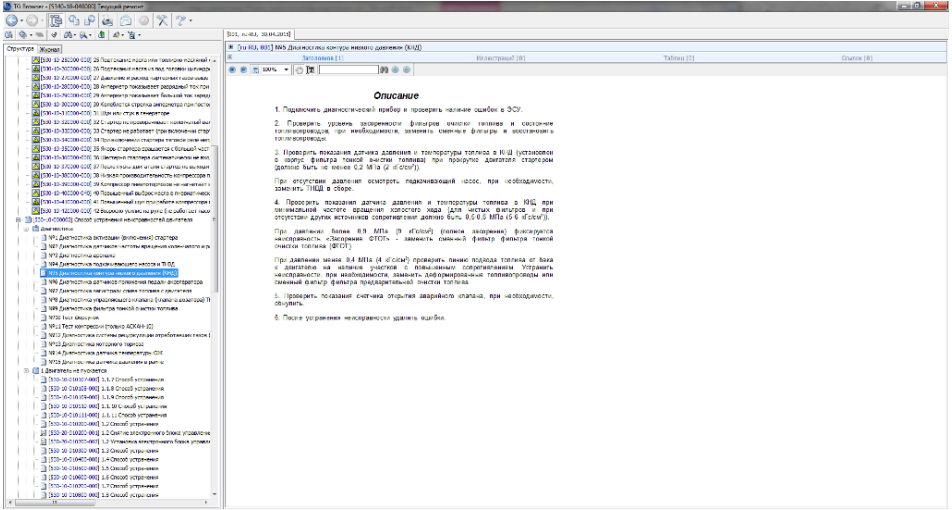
ТО Бонанза - [5340-10-040000] Текущий документ

Структура | Журнал

[530-10-280000-020] 26 Подтекание масла или топлива под головкой цилиндров
[530-10-290000-020] 26 Подтекание масла из-под головки цилиндров
[530-10-270000-020] 27 Давление и расход картерных газов повышены
[530-10-280000-020] 28 Ампервольтметр показывает разрядный ток при работе двигателя
[530-10-290000-020] 29 Ампервольтметр показывает большой ток заряда
[530-10-300000-020] 30 Колебается стрелка амперметра
[530-10-310000-020] 31 Шум или стук в генераторе
[530-10-320000-020] 32 Стартер не проворачивает коленчатый вал
[530-10-330000-020] 33 Стартер не работает (при включении стартера)
[530-10-340000-020] 34 При включении стартера тяговое реле включается и выключается
[530-10-350000-020] 35 Якорь стартера вращается с большой частотой
[530-10-360000-020] 36 Шестерня стартера систематически не входит в зацепление
[530-10-370000-020] 37 Выключатель двигателя не отключает стартер
[530-10-380000-020] 38 Низкая производительность компрессора
[530-10-390000-020] 39 Компрессор пневмотормозов не нагнетает воздух
[530-10-400000-020] 40 Повышенный выброс масла в пневмосистему
[530-10-410000-020] 41 Повышенный шум (посторонние стуки)
[530-10-420000-020] 42 Вытекание топлива (из-под болтов насоса)
[530-10-030000] Способ устранения неисправностей двигателя
Диагностика
№1 Диагностика активации (включения) стартера
№2 Диагностика датчиков частоты вращения коленчатого вала
№3 Диагностика форсунок
№4 Диагностика подкачивающего насоса и ТНВД
№5 Диагностика контура низкого давления (КНД)
№6 Диагностика датчиков положения педали акселератора
№7 Диагностика магистрали слива топлива с двигателя
№8 Диагностика упреждающего клапана (планого возврата) ТНВД
№9 Диагностика фильтра тонкой очистки топлива
№10 Тест форсунок
№11 Тест компрессии (только АСКАН-10)
№12 Диагностика системы рециркуляции отработавших газов (EGR)
№13 Диагностика моторного тормоза
№14 Диагностика датчика температуры ОЖ
№15 Диагностика датчика давления в рампе
1.Двигатель не пускается
[530-10-010010-000] 1.1.7 Способ устранения
[530-10-010020-000] 1.1.8 Способ устранения
[530-10-010030-000] 1.1.9 Способ устранения
[530-10-010040-000] 1.1.10 Способ устранения
[530-10-010050-000] 1.1.11 Способ устранения
[530-10-010060-000] 1.2 Способ устранения
[530-10-010070-000] 1.2 Снятие электронного блока управления
[530-10-010080-000] 1.2 Установка электронного блока управления
[530-10-010090-000] 1.3 Способ устранения
[530-10-010100-000] 1.4 Способ устранения
[530-10-010110-000] 1.5 Способ устранения
[530-10-010120-000] 1.6 Способ устранения
[530-10-010130-000] 1.7 Способ устранения
[530-10-010140-000] 1.8 Способ устранения

[ru RU, 005 Диагностика контура низкого давления (КНД)

Заголовок (1) | Иллюстрации (0) | Таблица (0) | Ссылки (0)

100%

Описание

1. Подключить диагностический прибор и проверить наличие ошибок в ЭСУ.

2. Проверить уровень засоренности фильтров очистки топлива и состояние топливопроводов, при необходимости, заменить сменные фильтры и восстановить топливопроводы.

3. Проверить показания датчика давления и температуры топлива в КНД (установлен в корпус фильтра тонкой очистки топлива) при прокрутке двигателя стартером (должно быть не менее 0,2 МПа (2 кгс/см²)).

При отсутствии давления осмотреть подкачивающий насос, при необходимости, заменить ТНВД в сборе.

4. Проверить показания датчика давления в КНД, при минимальной частоте вращения холостого хода (для чистых фильтров и при отсутствии других источников сопротивления должно быть 0,5-0,6 МПа (5-6 кгс/см²)).

При давлении более 0,9 МПа (9 кгс/см²) (полное засорение) фиксируется неисправность «Засорения ФТОТ» - заменить сменный фильтр фильтра тонкой очистки топлива (ФТОТ).

При давлении менее 0,4 МПа (4 кгс/см²) проверить линию подвода топлива от бака к двигателю на наличие участков с повышенным сопротивлением. Устранить неисправность: при необходимости, заменить деформированные топливопроводы или сменный фильтр фильтра предварительной очистки топлива.

5. Проверить показания счетчика открытия аварийного клапана, при необходимости, обнулить.

6. После устранения неисправности удалить ошибки.